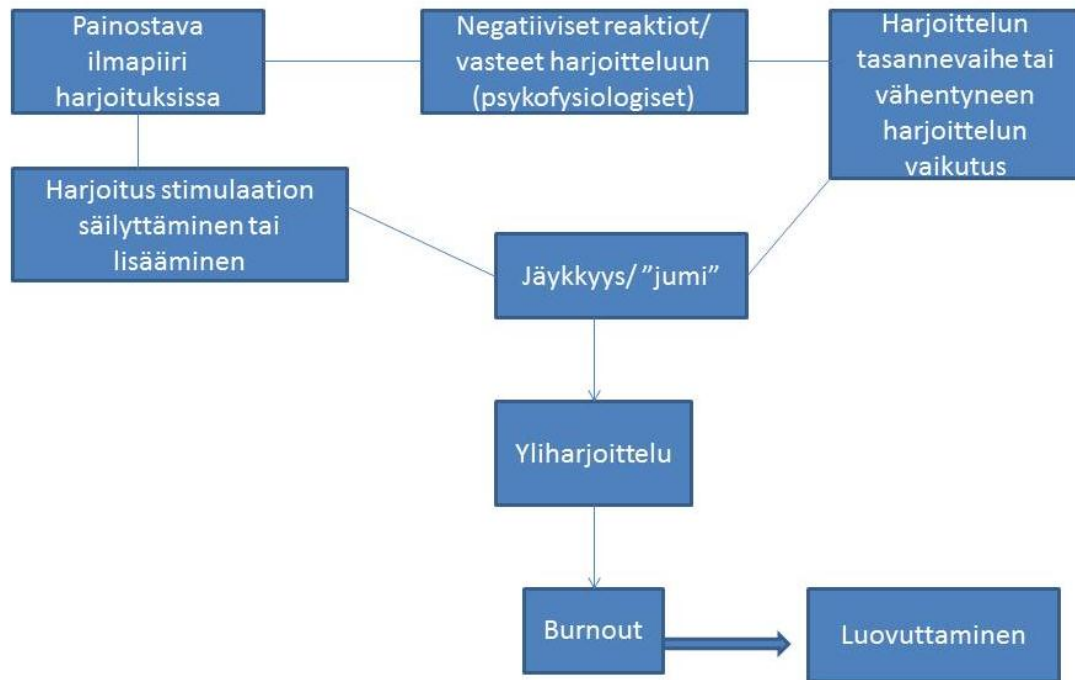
Painostava ilmapiiri harjoituksissa

Negatiiviset reaktiot/ vasteet harjoitteluun (psykofysiologiset)

Harjoittelun tasannevaihe tai vähentyneen harjoittelun vaikutus

Harjoitus stimulaation säilyttäminen tai lisääminen

Jäykkyys/ "jumi"

Yliharjoittelu

Burnout

Luovuttaminen